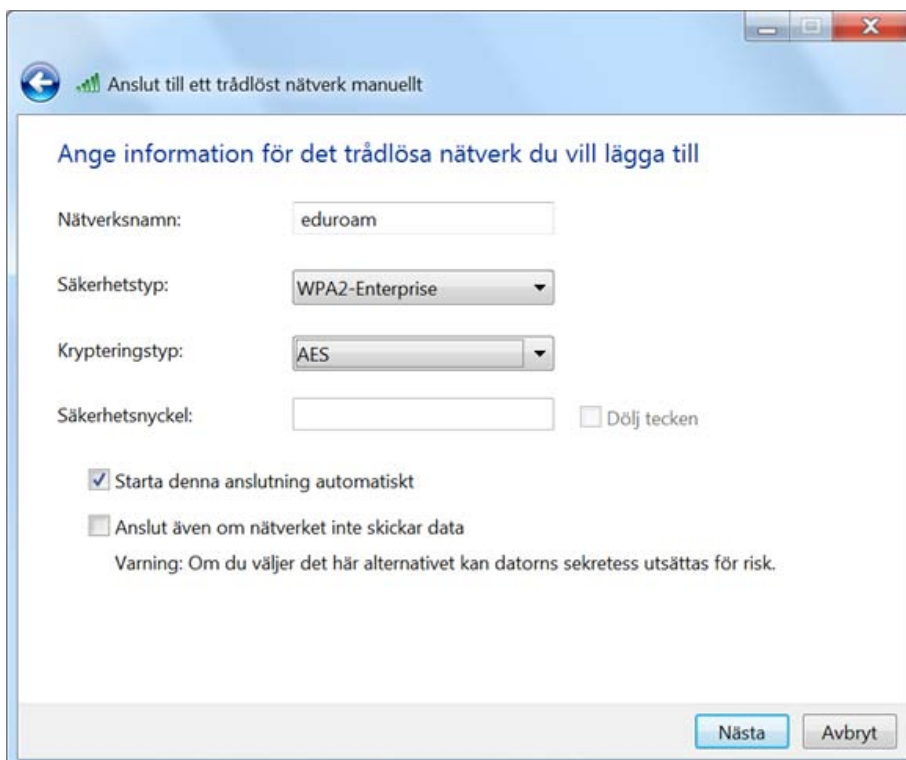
Anslut till ett trådlöst nätverk manuellt

Ange information för det trådlösa nätverk du vill lägga till

Nätverksnamn: eduroam

Säkerhetstyp: WPA2-Enterprise

Krypteringstyp: AES

Säkerhetsnyckel:

Dölj tecken

Starta denna anslutning automatiskt

Anslut även om nätverket inte skickar data

Varning: Om du väljer det här alternativet kan datorns sekretess utsättas för risk.

Nästa

Avbryt